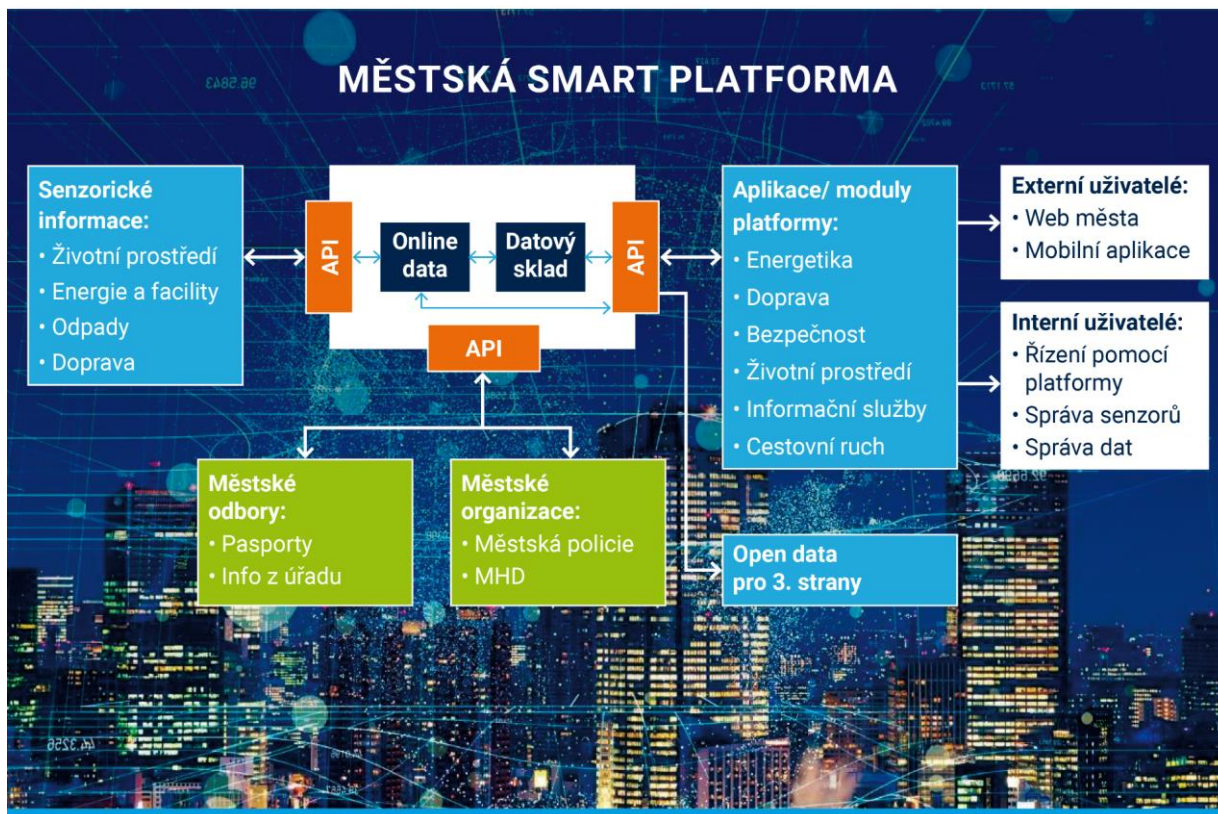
MĚSTSKÁ SMART PLATFORMA

Senzorické informace:
• Životní prostředí
• Energie a facility
• Odpady
• Doprava

API

Online data

Datový sklad

API

API

Aplikace/ moduly platformy:
• Energetika
• Doprava
• Bezpečnost
• Životní prostředí
• Informační služby
• Cestovní ruch

Externí uživatelé:
• Web města
• Mobilní aplikace

Interní uživatelé:
• Řízení pomocí platformy
• Správa senzorů
• Správa dat

Městské odbory:
• Pasporty
• Info z úřadu

Městské organizace:
• Městská policie
• MHD

Open data pro 3. strany